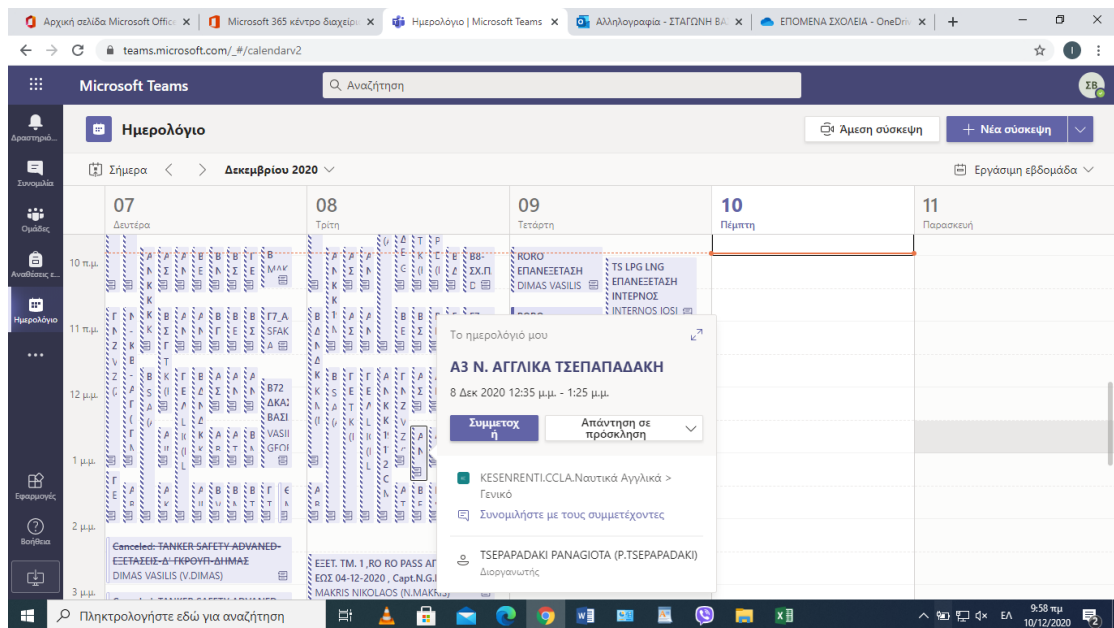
Αρχική σελίδα Microsoft Office ×
Microsoft 365 κέντρο διαχείρισ ×
Ημερολόγιο | Microsoft Teams ×
Αλληλογραφία - ΣΤΑΓΩΝΗ ΒΑ ×
ΕΠΟΜΕΝΑ ΣΧΟΛΕΙΑ - OneDriv ×
+

teams.microsoft.com/_#/calendarv2

Microsoft Teams
Αναζήτηση
ΣΒ

Δραστηριό...
Συνομιλία
Ομάδες
Αναθέσεις ε...
Ημερολόγιο
...
Εφαρμογές
Βοήθεια

Ημερολόγιο
Άμεση σύσκεψη
+ Νέα σύσκεψη

Σήμερα
Δεκεμβρίου 2020
Εργάσιμη εβδομάδα

07 Δευτέρα
08 Τρίτη
09 Τετάρτη
10 Πέμπτη
11 Παρασκευή

10 π.μ.
11 π.μ.
12 μ.μ.
1 μ.μ.
2 μ.μ.
3 μ.μ.

B MAK
Γ7_Α SFAK
B72 ΔΚΑΣ ΒΑΣΙ VASI GFOI
B8- ΣΧ.Π
RORO ΕΠΑΝΕΞΕΤΑΣΗ DIMAS VASILIS
TS LPG LNG ΕΠΑΝΕΞΕΤΑΣΗ ΙΝΤΕΡΝΟΣ INTERNOS IOSI
RORO

Canceled: TANKER SAFETY ADVANED-E.ΕΤΑΣΕΙΣ-Δ' ΓΚΡΟΥΠ-ΔΗΜΑΣ
DIMAS VASILIS (V.DIMAS)
Canceled: TANKER SAFETY ADVANED

ΕΞΕΤ. ΤΜ. 1 ,RO RO PASS ΑΓ ΕΩΣ 04-12-2020 , Capt.N.G.I
MAKRIS NIKOLAOS (N.MAKRIS)

Το ημερολόγιό μου
Α3 Ν. ΑΓΓΛΙΚΑ ΤΣΕΠΑΠΑΔΑΚΗ
8 Δεκ 2020 12:35 μ.μ. - 1:25 μ.μ.
Συμμετοχή
Απάντηση σε πρόσκληση
KESENRENTI.CCLA.Ναυτικά Αγγλικά > Γενικό
Συνομιλήστε με τους συμμετέχοντες
TSEPAPADAKI PANAGIOTA (P.TSEPAPADAKI)
Διοργανωτής

Πληκτρολογήστε εδώ για αναζήτηση
ΕΛ
9:58 πμ
10/12/2020